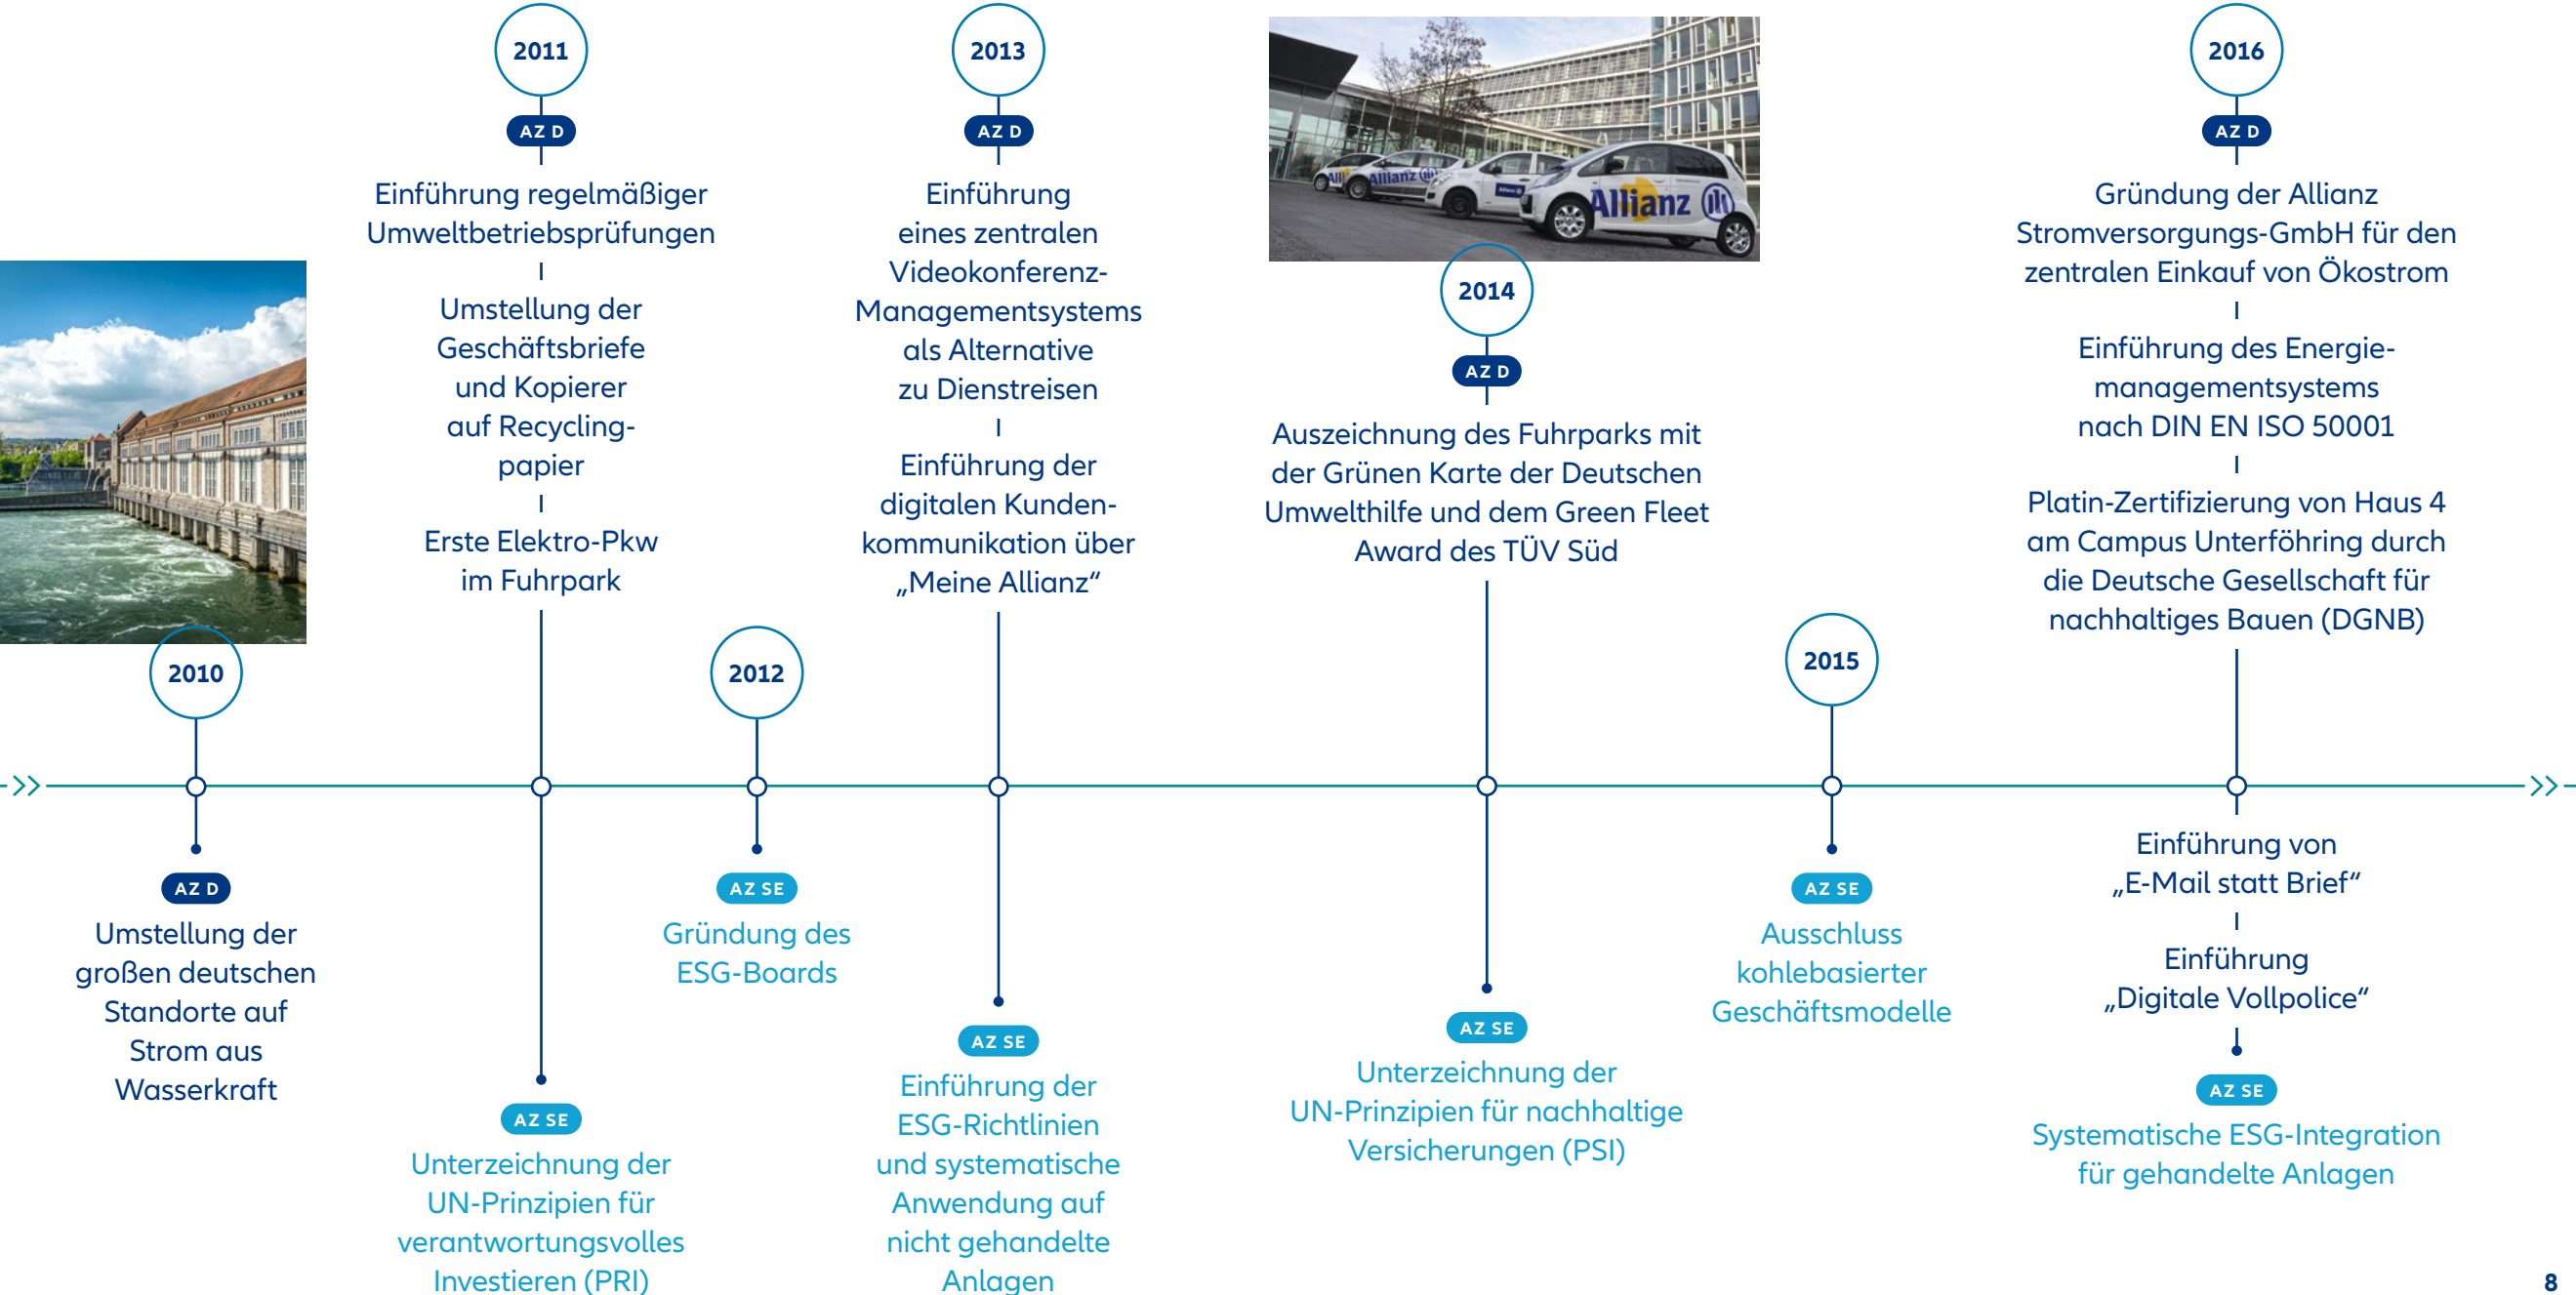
2011

AZ D

Einführung regelmäßiger Umweltbetriebsprüfungen

Umstellung der Geschäftsbriefe und Kopierer auf Recyclingpapier

Erste Elektro-Pkw im Fuhrpark

2013

AZ D

Einführung eines zentralen Videokonferenz-Managementsystems als Alternative zu Dienstreisen

Einführung der digitalen Kundenkommunikation über „Meine Allianz“

Allianz

2014

AZ D

Auszeichnung des Fuhrparks mit der Grünen Karte der Deutschen Umwelthilfe und dem Green Fleet Award des TÜV Süd

2016

AZ D

Gründung der Allianz Stromversorgungs-GmbH für den zentralen Einkauf von Ökostrom

Einführung des Energiemanagementsystems nach DIN EN ISO 50001

Platin-Zertifizierung von Haus 4 am Campus Unterföhring durch die Deutsche Gesellschaft für nachhaltiges Bauen (DGNB)

2010

AZ D

Umstellung der großen deutschen Standorte auf Strom aus Wasserkraft

AZ SE

Unterzeichnung der UN-Prinzipien für verantwortungsvolles Investieren (PRI)

2012

AZ SE

Gründung des ESG-Boards

AZ SE

Einführung der ESG-Richtlinien und systematische Anwendung auf nicht gehandelte Anlagen

AZ SE

Unterzeichnung der UN-Prinzipien für nachhaltige Versicherungen (PSI)

2015

AZ SE

Ausschluss kohlebasierter Geschäftsmodelle

Einführung von „E-Mail statt Brief“

Einführung „Digitale Vollpolice“

AZ SE

Systematische ESG-Integration für gehandelte Anlagen

8